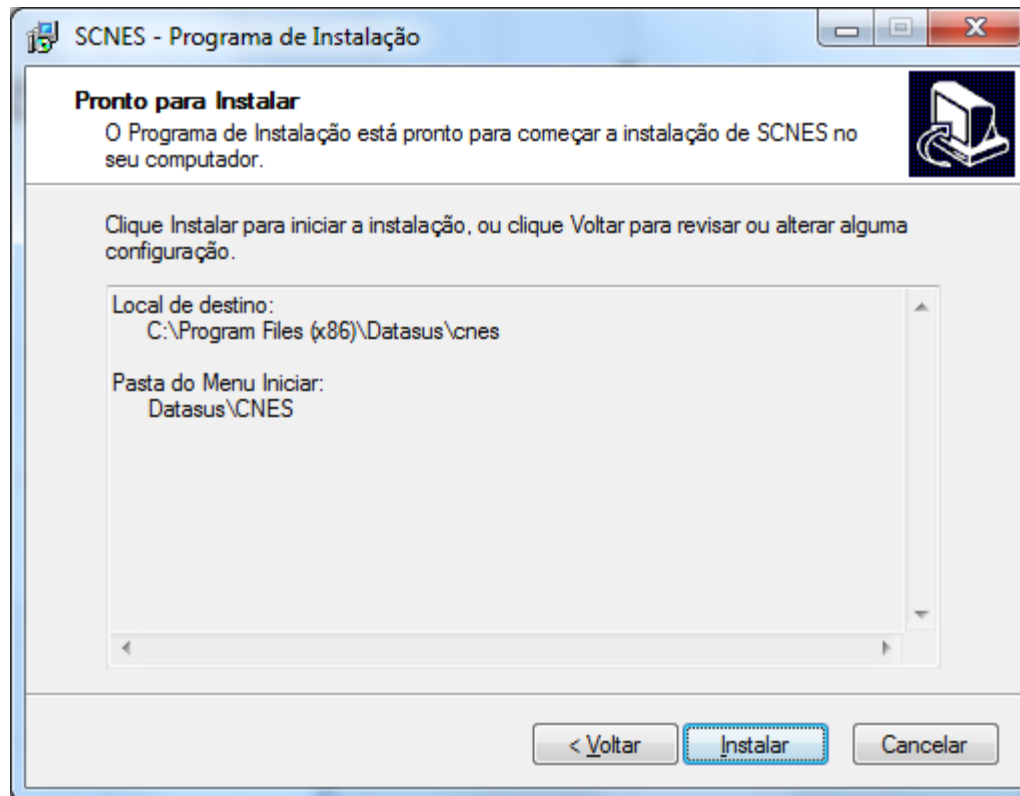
SCNES - Programa de Instalação

Pronto para Instalar
O Programa de Instalação está pronto para começar a instalação de SCNES no seu computador.

Clique Instalar para iniciar a instalação, ou clique Voltar para revisar ou alterar alguma configuração.

Local de destino:
C:\Program Files (x86)\Datasus\cnes

Pasta do Menu Iniciar:
Datasus\CNES

< Voltar
Instalar
Cancelar